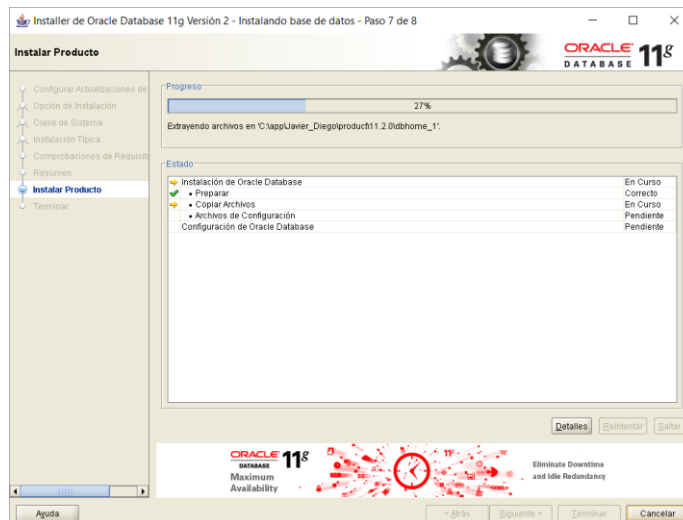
Installer de Oracle Database 11g Versión 2 - Instalando base de datos - Paso 7 de 8

Instalar Producto

ORACLE DATABASE 11g

Configurar Actualizaciones de
Opción de Instalación
Clase de Sistema
Instalación Típica
Comprobaciones de Requisit
Resumen
Instalar Producto
Terminar

Progreso

27%

Extrayendo archivos en 'C:\app\Javier_Diego\product\11.2.0\dbhome_1'.

Estado

| | |
|---|---|
| Instalación de Oracle Database | En Curso |
| • Preparar | Correcto |
| • Copiar Archivos | En Curso |
| • Archivos de Configuración | Pendiente |
| Configuración de Oracle Database | Pendiente |

Detalles Reintentar Saltar

ORACLE DATABASE 11g
Maximum Availability

Eliminate Downtime and Idle Redundancy

Ayuda

< Atrás Siguiente > Terminar Cancelar